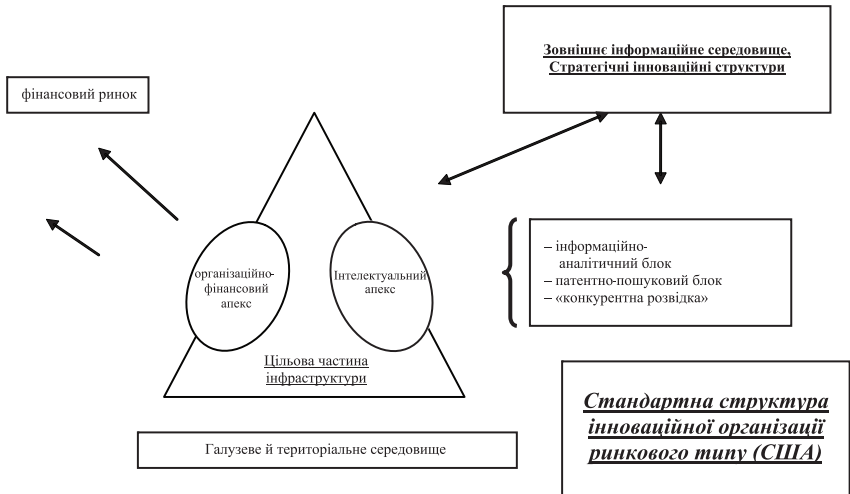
Зовнішнє інформаційне середовище, Стратегічні інноваційні структури

фінансовий ринок

організаційно-фінансовий апекс

Інтелектуальний апекс

– інформаційно-аналітичний блок
– патентно-пошуковий блок
– «конкурентна розвідка»

Цільова частина інфраструктури

Стандартна структура інноваційної організаці ринкового типу (США)

Галузеве й територіальне середовище